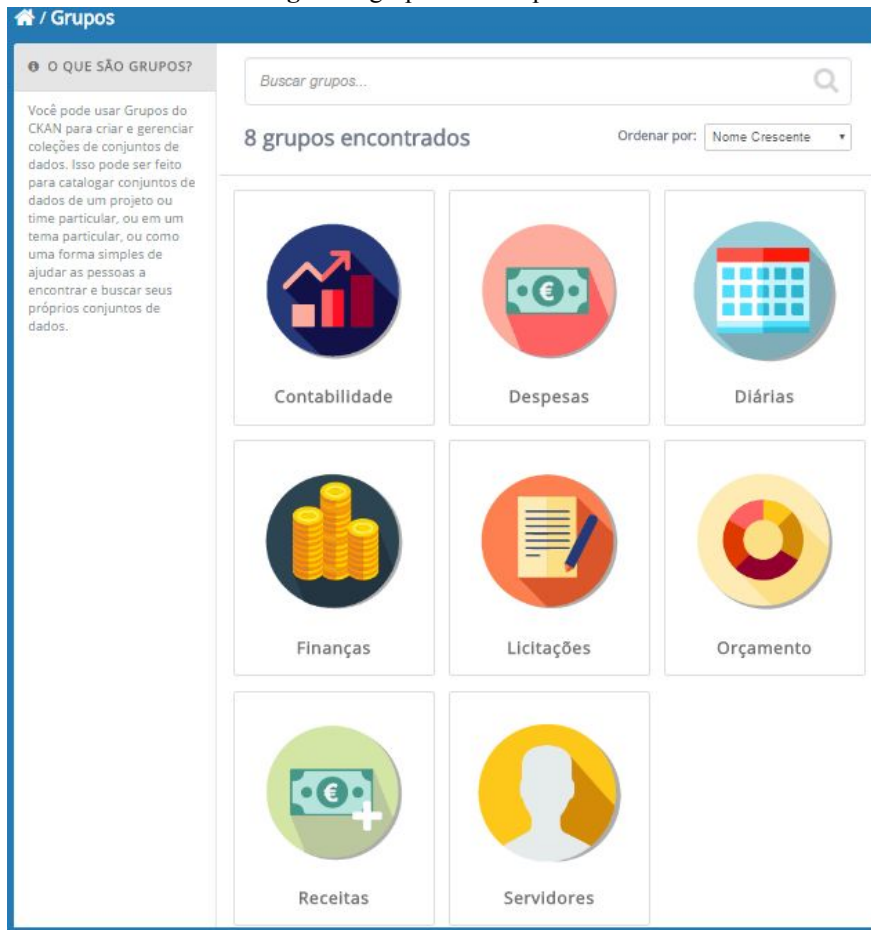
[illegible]

/ Grupos

O QUE SÃO GRUPOS?

Você pode usar Grupos do CKAN para criar e gerenciar coleções de conjuntos de dados. Isso pode ser feito para catalogar conjuntos de dados de um projeto ou time particular, ou em um tema particular, ou como uma forma simples de ajudar as pessoas a encontrar e buscar seus próprios conjuntos de dados.

Buscar grupos...

8 grupos encontrados

Ordenar por: Nome Crescente

Contabilidade

Despesas

Diárias

Finanças

Licitações

Orçamento

Receitas

Servidores